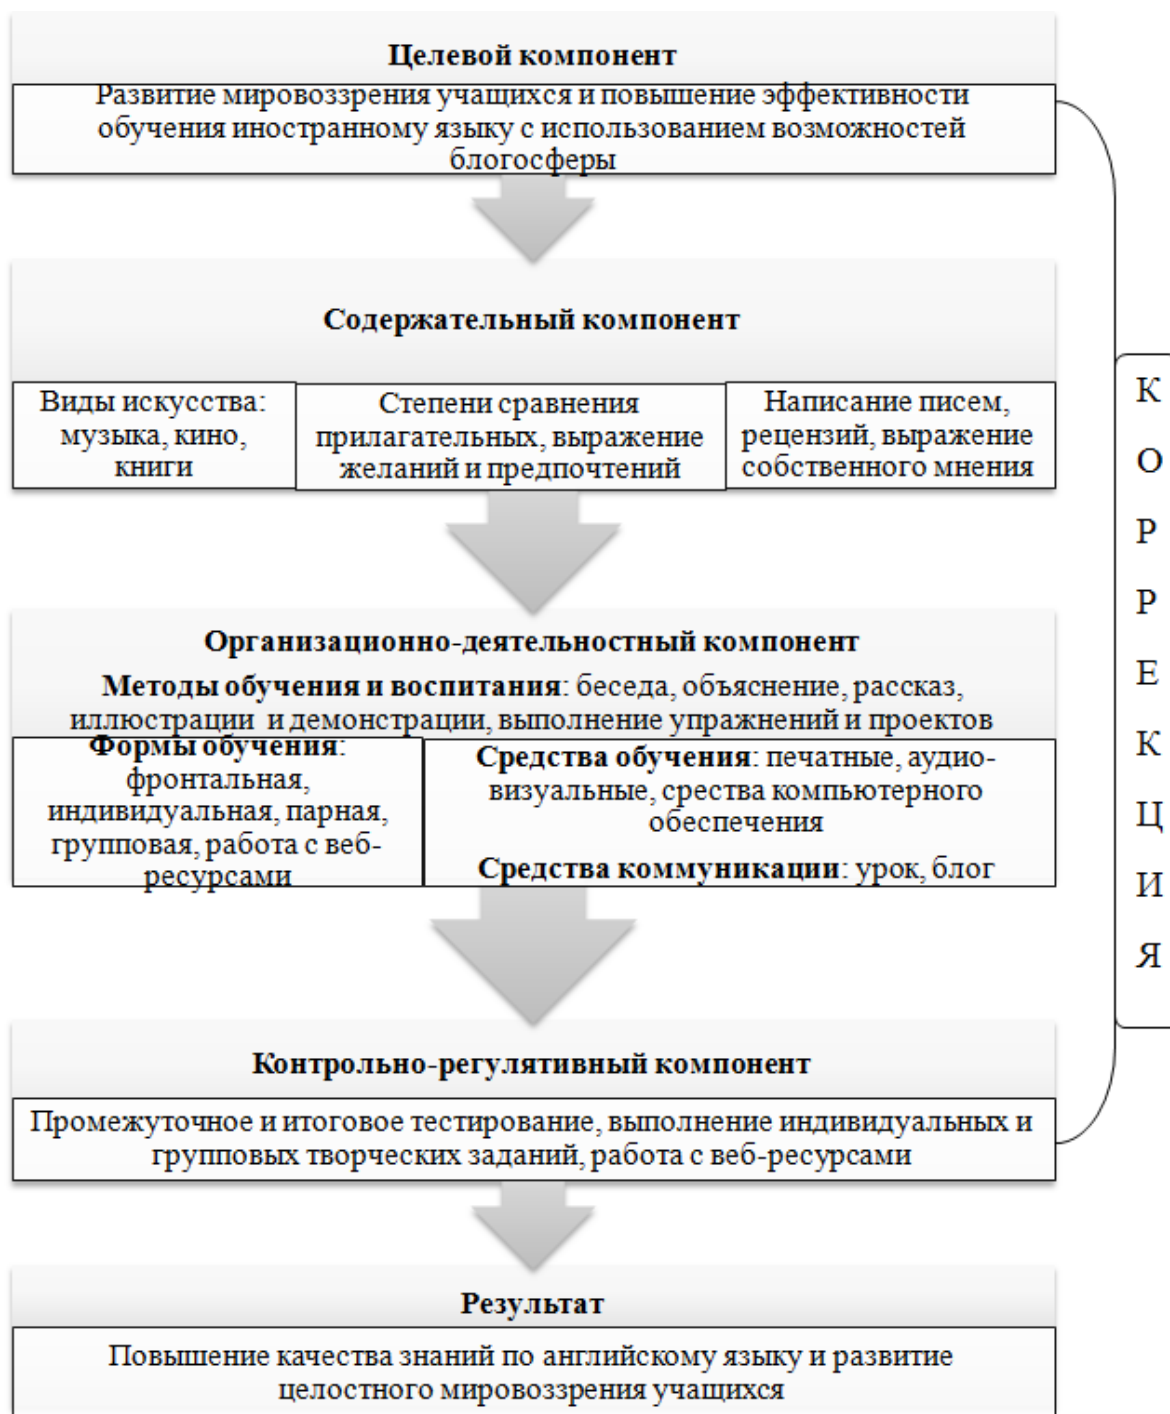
Целевой компонент

Развитие мировоззрения учащихся и повышение эффективности обучения иностранному языку с использованием возможностей блогосферы

Содержательный компонент

Виды искусства: музыка, кино, книги

Степени сравнения прилагательных, выражение желаний и предпочтений

Написание писем, рецензий, выражение собственного мнения

Организационно-деятельностный компонент

Методы обучения и воспитания: беседа, объяснение, рассказ, иллюстрации и демонстрации, выполнение упражнений и проектов

Формы обучения: фронтальная, индивидуальная, парная, групповая, работа с веб-ресурсами

Средства обучения: печатные, аудиовизуальные, сревства компьютерного обеспечения

Средства коммуникации: урок, блог

Контрольно-регулятивный компонент

Промежуточное и итоговое тестирование, выполнение индивидуальных и групповых творческих заданий, работа с веб-ресурсами

Результат

Повышение качества знаний по английскому языку и развитие целостного мировоззрения учащихся

К О Р Р Е К Ц И Я